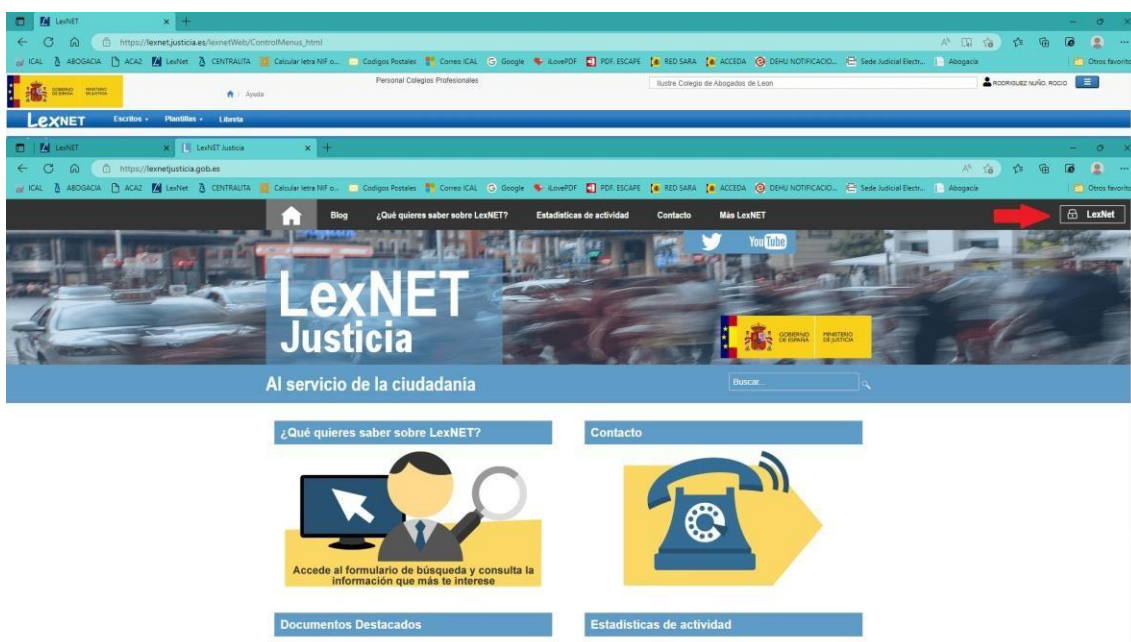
LexNET ×
https://lexnet.justicia.es/lexnetWeb/ControlMenus_html
ICAL ABOGACIA ACA2 LexNet CENTRALITA Calcular letra NIF o... Codigos Postales Correo ICAL Google iLovePDF PDF. ESCAPE RED SARA ACCEDA DEHU NOTIFICACIO... Sede Judicial Electr... Abogacia Otros favoritos
GOBIERNO DE ESPAÑA MINISTERIO DE JUSTICIA
Personal Colegios Profesionales
Ayuda
Ilustre Colegio de Abogados de Leon
RODRIGUEZ NUÑO, ROCIO
LexNET Escritos Plantillas Libreta

LexNET × LexNET Justicia ×
https://lexnetjusticia.gob.es
ICAL ABOGACIA ACA2 LexNet CENTRALITA Calcular letra NIF o... Codigos Postales Correo ICAL Google iLovePDF PDF. ESCAPE RED SARA ACCEDA DEHU NOTIFICACIO... Sede Judicial Electr... Abogacia Otros favoritos
Blog ¿Qué quieres saber sobre LexNET? Estadísticas de actividad Contacto Más LexNET LexNet
YouTube
LexNET Justicia
GOBIERNO DE ESPAÑA MINISTERIO DE JUSTICIA
Al servicio de la ciudadanía
Buscar...

¿Qué quieres saber sobre LexNET?
Accede al formulario de búsqueda y consulta la información que más te interese

Contacto

Documentos Destacados

Estadísticas de actividad